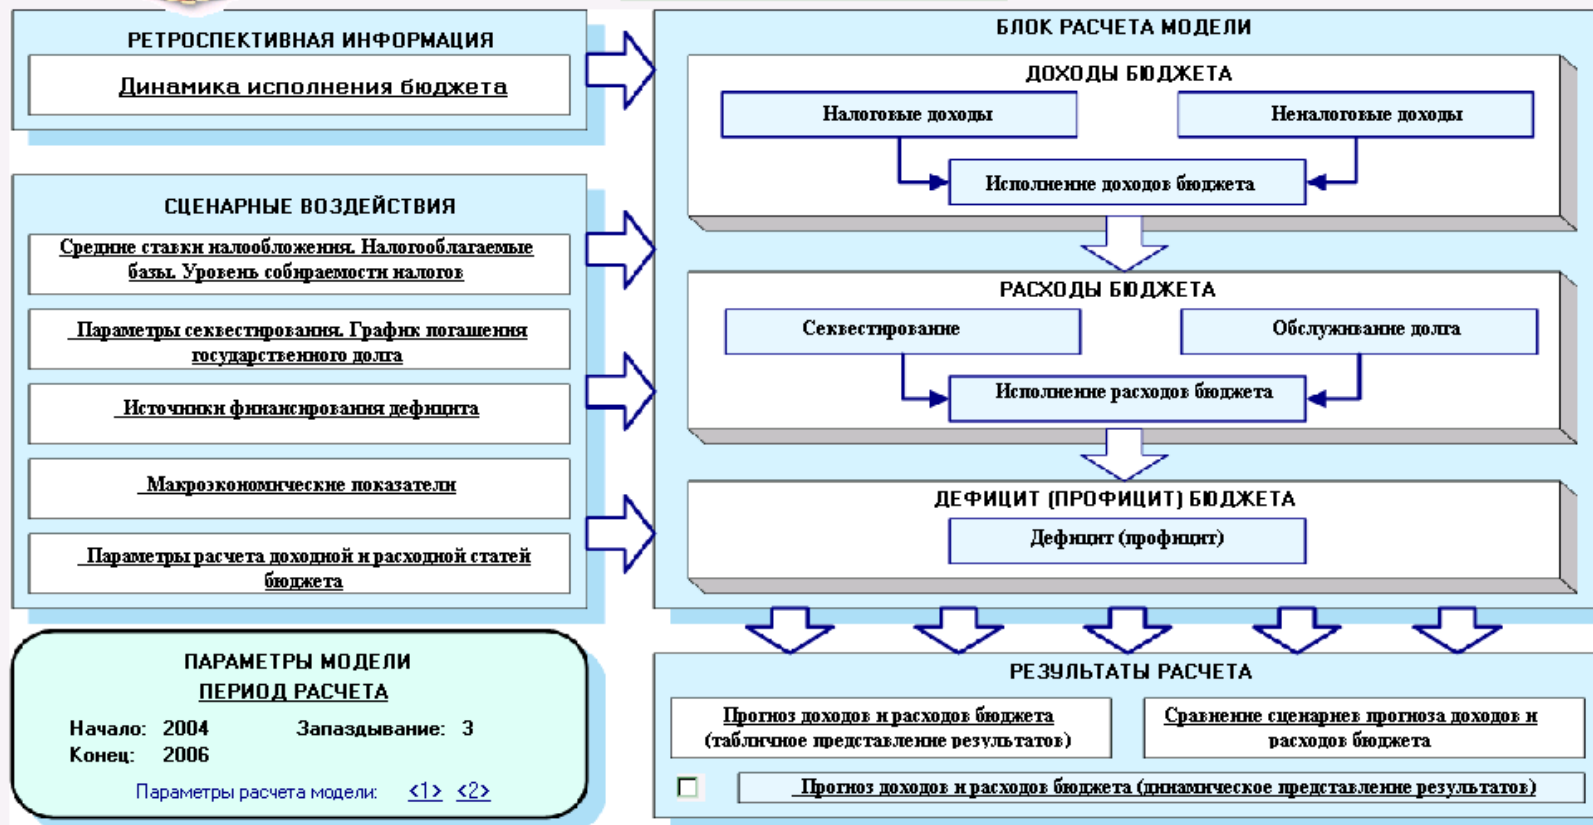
РЕТРОСПЕКТИВНАЯ ИНФОРМАЦИЯ

Динамика исполнения бюджета

СЦЕНАРНЫЕ ВОЗДЕЙСТВИЯ

Средние ставки налогообложения. Налогооблагаемые базы. Уровень собираемости налогов

Параметры секвестирования. График погашения государственного долга

Источники финансирования дефицита

Макроэкономические показатели

Параметры расчета доходной и расходной статей бюджета

ПАРАМЕТРЫ МОДЕЛИ

ПЕРИОД РАСЧЕТА

Начало: 2004 Запаздывание: 3

Конец: 2006

Параметры расчета модели: <1> <2>

БЛОК РАСЧЕТА МОДЕЛИ

ДОХОДЫ БЮДЖЕТА

Налоговые доходы

Неналоговые доходы

Исполнение доходов бюджета

РАСХОДЫ БЮДЖЕТА

Секвестирование

Обслуживание долга

Исполнение расходов бюджета

ДЕФИЦИТ (ПРОФИЦИТ) БЮДЖЕТА

Дефицит (профицит)

РЕЗУЛЬТАТЫ РАСЧЕТА

Прогноз доходов и расходов бюджета (табличное представление результатов)

Сравнение сценариев прогноза доходов и расходов бюджета

Прогноз доходов и расходов бюджета (динамическое представление результатов)